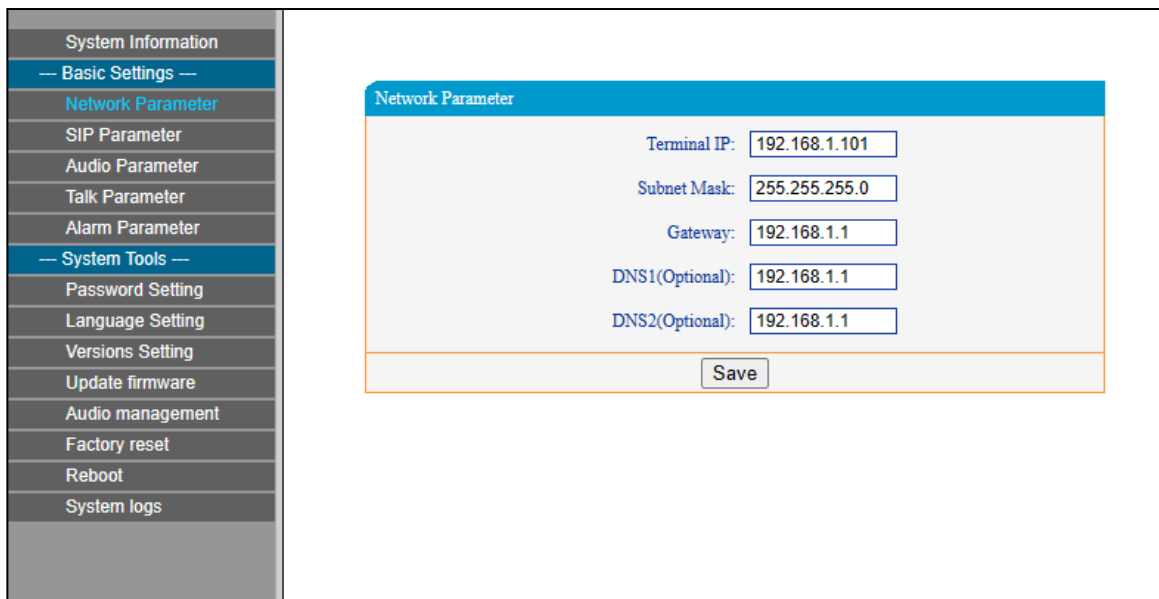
System Information
--- Basic Settings ---
Network Parameter
SIP Parameter
Audio Parameter
Talk Parameter
Alarm Parameter
--- System Tools ---
Password Setting
Language Setting
Versions Setting
Update firmware
Audio management
Factory reset
Reboot
System logs

Network Parameter

Terminal IP: 192.168.1.101
Subnet Mask: 255.255.255.0
Gateway: 192.168.1.1
DNS1(Optional): 192.168.1.1
DNS2(Optional): 192.168.1.1

Save